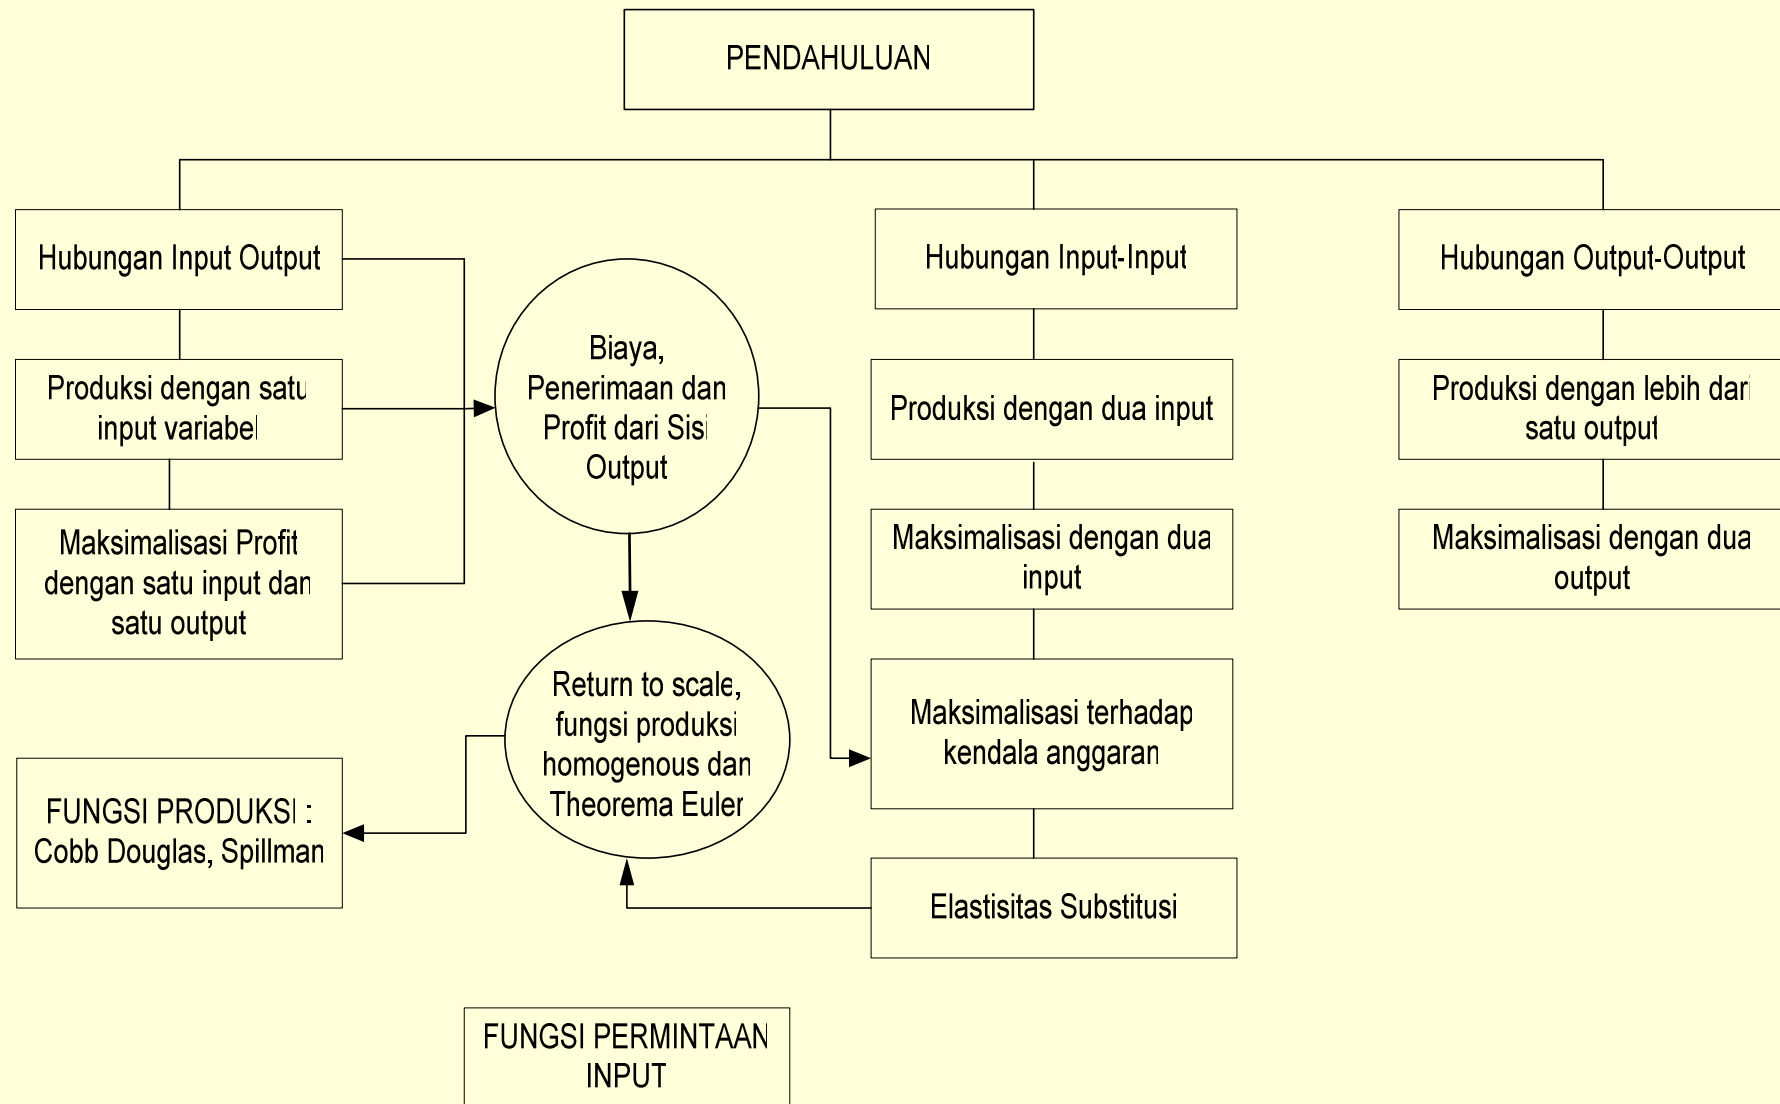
PENDAHULUAN

Hubungan Input Output

Produksi dengan satu input variabel

Maksimalisasi Profit dengan satu input dan satu output

Biaya, Penerimaan dan Profit dari Sisi Output

Return to scale, fungsi produksi homogenous dan Theorema Euler

FUNGSI PRODUKSI : Cobb Douglas, Spillman

Hubungan Input-Input

Produksi dengan dua input

Maksimalisasi dengan dua input

Maksimalisasi terhadap kendala anggaran

Elastisitas Substitusi

Hubungan Output-Output

Produksi dengan lebih dari satu output

Maksimalisasi dengan dua output

FUNGSI PERMINTAAN INPUT